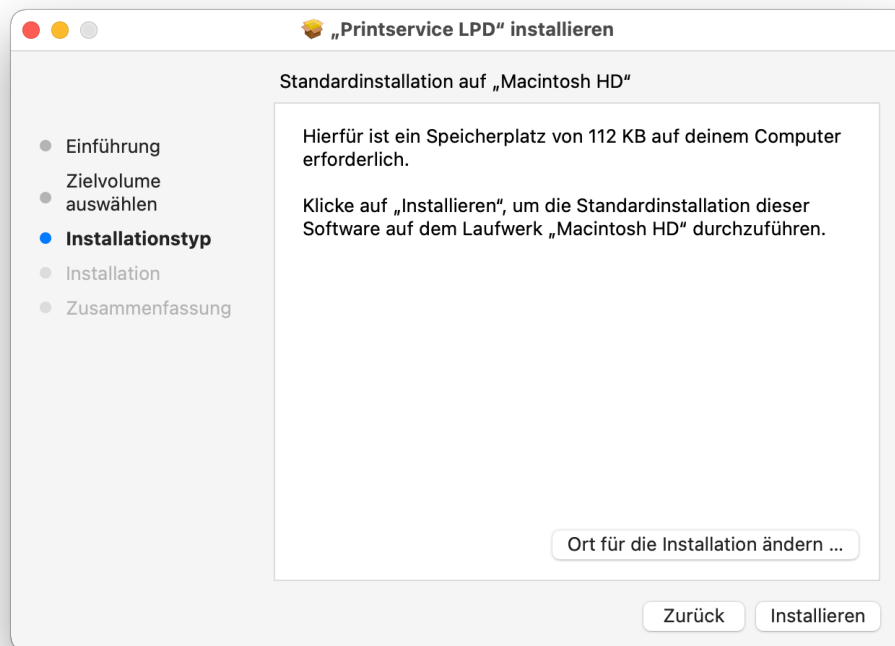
„Printservice LPD“ installieren

Standardinstallation auf „Macintosh HD“

Einführung
Zielvolume auswählen
Installationstyp
Installation
Zusammenfassung

Hierfür ist ein Speicherplatz von 112 KB auf deinem Computer erforderlich.

Klicke auf „Installieren“, um die Standardinstallation dieser Software auf dem Laufwerk „Macintosh HD“ durchzuführen.

Ort für die Installation ändern ...

Zurück
Installieren